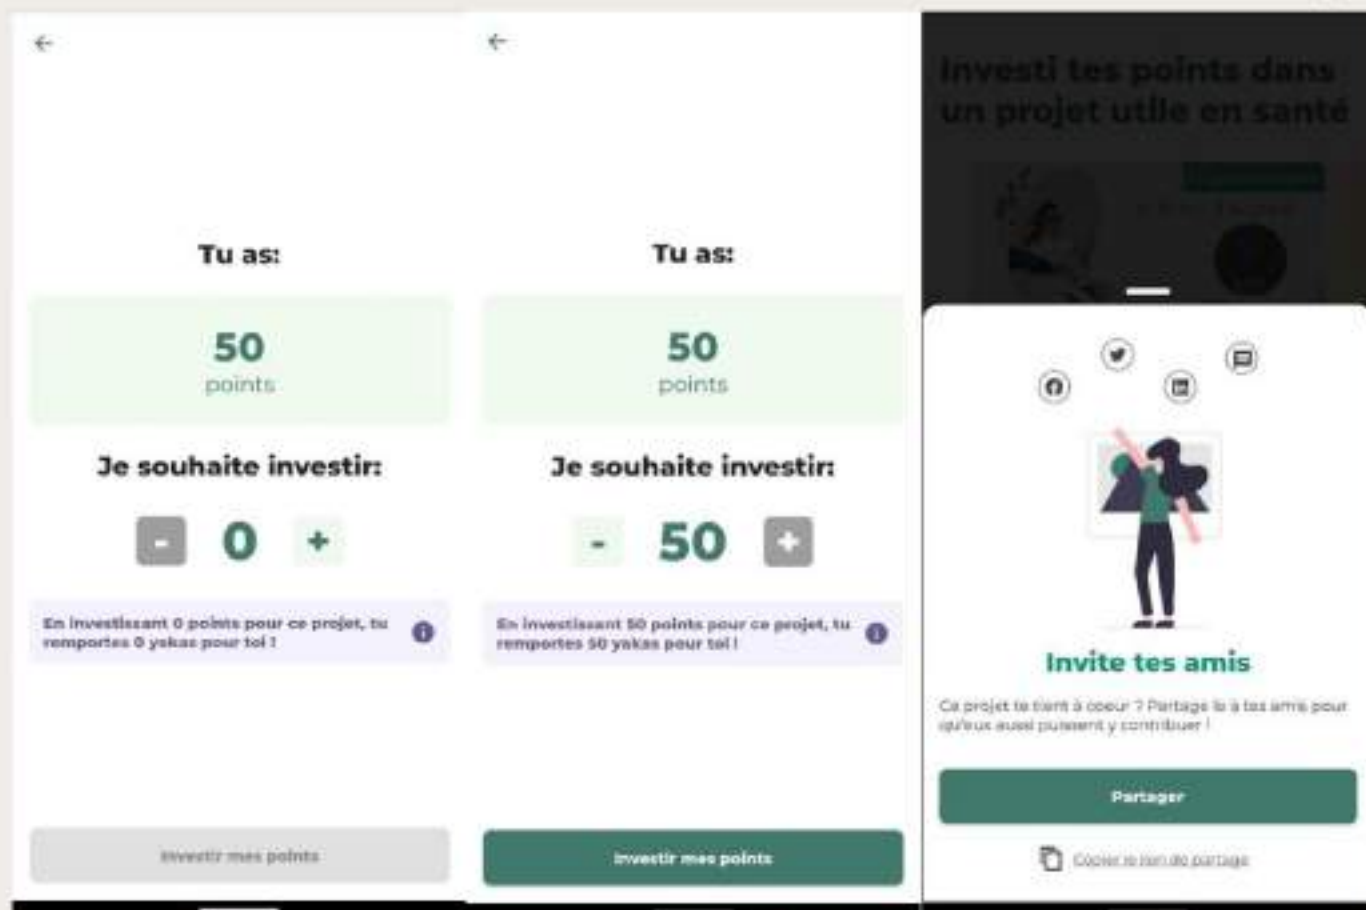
←

Tu as:

50
points

Je souhaite investir:

-
0
+

En investissant 0 points pour ce projet, tu remportes 0 yakas pour toi !

Investir mes points

←

Tu as:

50
points

Je souhaite investir:

-
50
+

En investissant 50 points pour ce projet, tu remportes 50 yakas pour toi !

Investir mes points

Investi tes points dans un projet utile en santé

Invite tes amis

Ce projet te tient à coeur ? Partage le à tes amis pour qu'eux aussi puissent y contribuer !

Partager

Copier le lien de partage